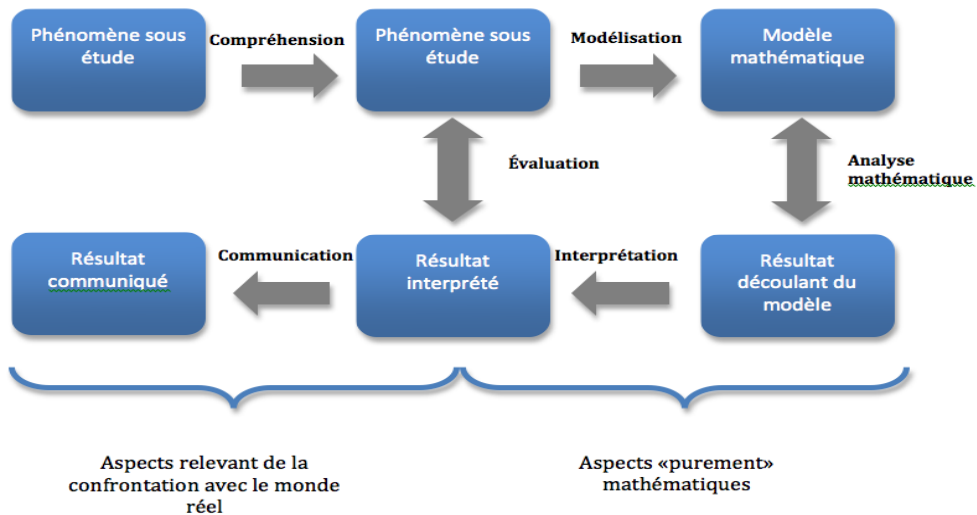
Phénomène sous étude

Compréhension

Phénomène sous étude

Modélisation

Modèle mathématique

Évaluation

Analyse mathématique

Résultat communiqué

Communication

Résultat interprété

Interprétation

Résultat découlant du modèle

Aspects relevant de la confrontation avec le monde réel

Aspects «purement» mathématiques